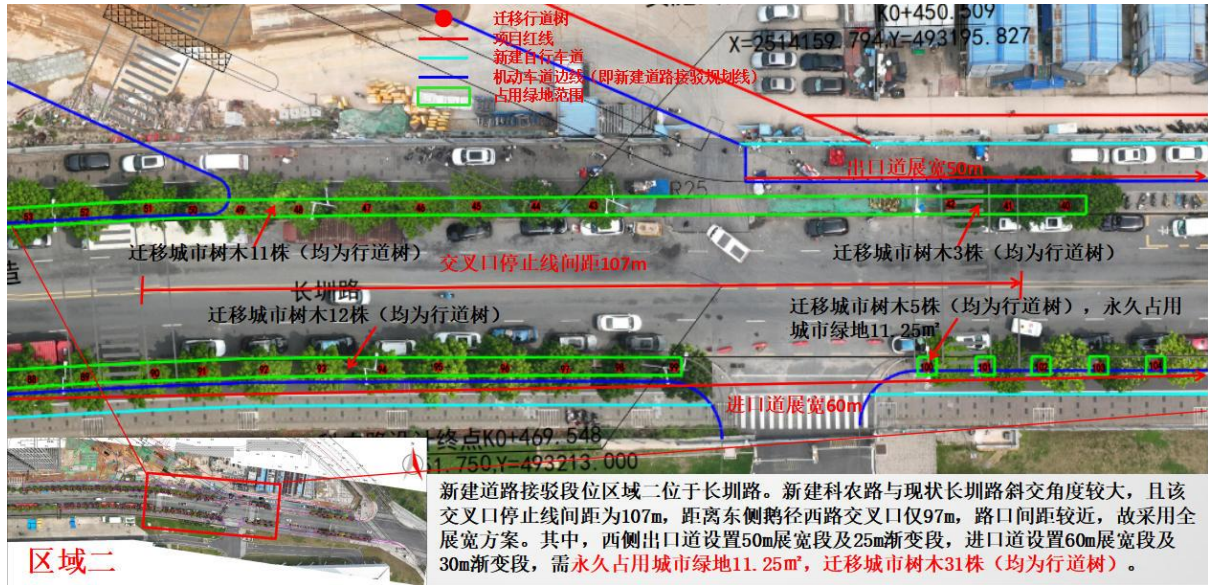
迁移行道树
项目红线
新建自行车道
机动车道边线（即新建道路接驳规划线）
占用绿地范围

K0+450.509
X=2514159.794,Y=493195.827

出口道展宽50m

R25

迁移城市树木11株（均为行道树）

迁移城市树木3株（均为行道树）

交叉口停止线间距107m

长圳路

迁移城市树木12株（均为行道树）

迁移城市树木5株（均为行道树），永久占用城市绿地11.25m²

进口道展宽60m

终点K0+469.548
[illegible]1.750,Y=493213.000

区域二

新建道路接驳段位区域二位于长圳路。新建科农路与现状长圳路斜交角度较大，且该交叉口停止线间距为107m，距离东侧鹅径西路交叉口仅97m，路口间距较近，故采用全展宽方案。其中，西侧出口道设置50m展宽段及25m渐变段，进口道设置60m展宽段及30m渐变段，需永久占用城市绿地11.25m²，迁移城市树木31株（均为行道树）。